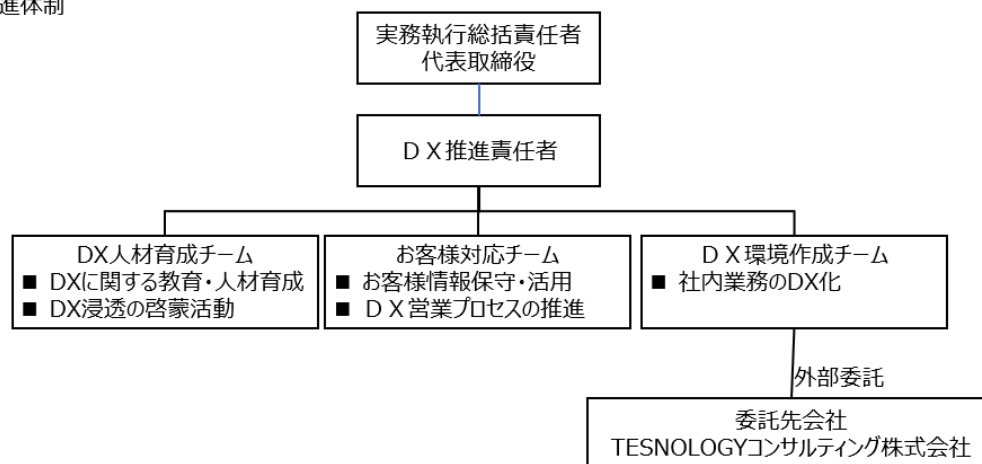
進体制

実務執行総括責任者
代表取締役

ＤＸ推進責任者

DX人材育成チーム
■ DXに関する教育・人材育成
■ DX浸透の啓蒙活動

お客様対応チーム
■ お客様情報保守・活用
■ ＤＸ営業プロセスの推進

ＤＸ環境作成チーム
■ 社内業務のDX化

外部委託

委託先会社
TESNOLOGYコンサルティング株式会社